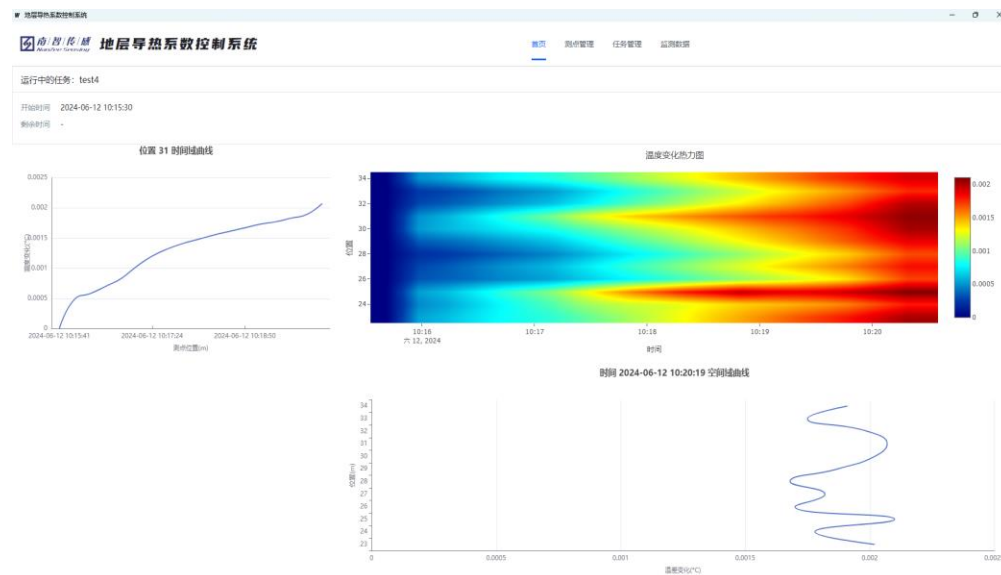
地层导热泵数控制系统

南智传感
Nanzhi Sensing

地层导热泵数控制系统

首页 测点管理 任务管理 监测数据

运行中的任务：test4

开始时间 2024-06-12 10:15:30

剩余时间 -

位置 31 时间域曲线

0.0025
0.002
0.0015
0.001
0.0005
0

温度变化(°C)

2024-06-12 10:15:41 2024-06-12 10:17:24 2024-06-12 10:18:50

测点位置(m)

温度变化热力图

34
32
30
28
26
24

位置

10:16
六 12, 2024
10:17
10:18
10:19
10:20

时间

0.002
0.0015
0.001
0.0005
0

时间 2024-06-12 10:20:19 空间域曲线

34
33
32
31
30
29
28
27
26
25
24
23

位置(m)

0 0.0005 0.001 0.0015 0.002 0.002

温度变化(°C)